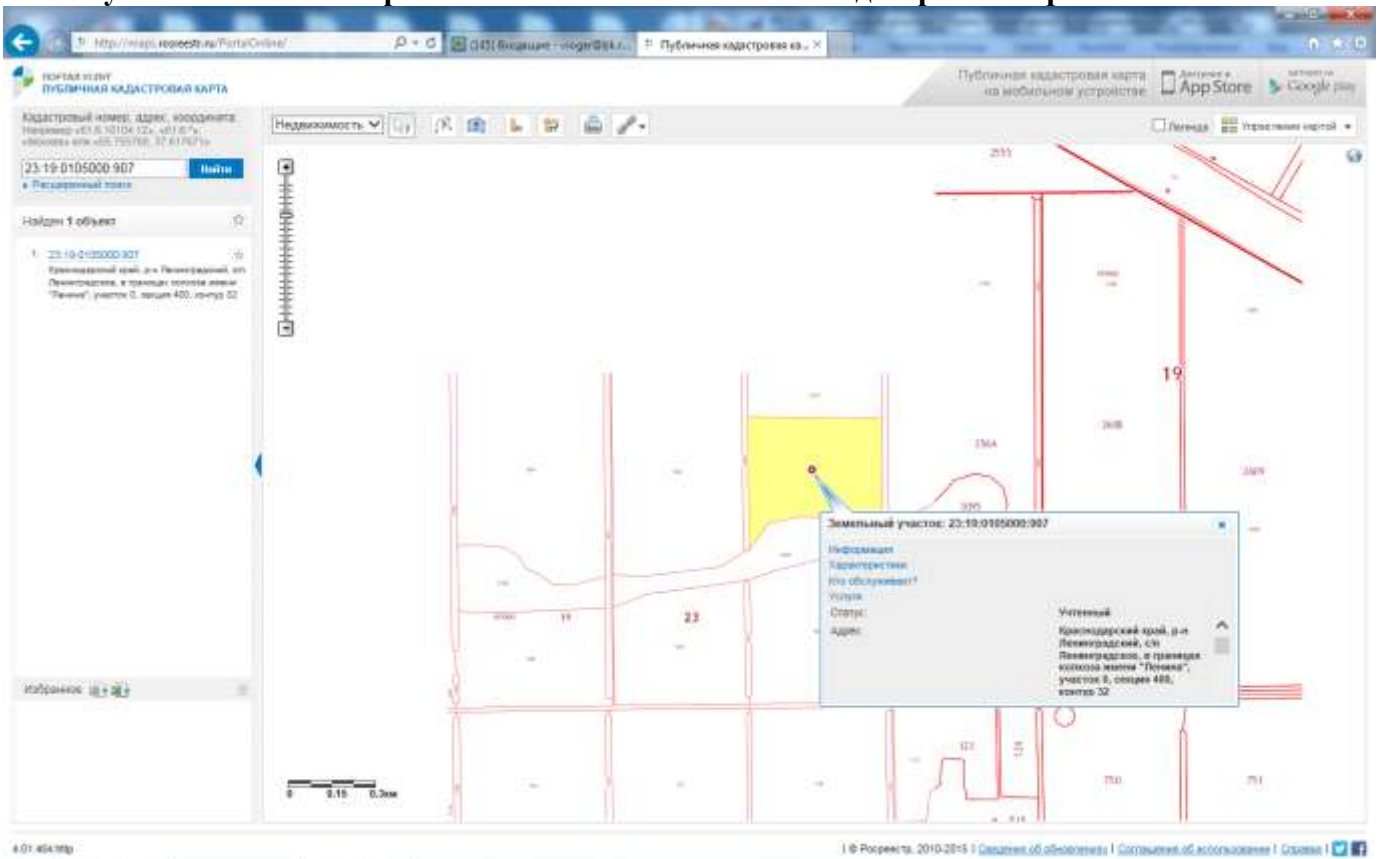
http://maps.rosreestr.ru/PortalOnline/
(145) Входящие - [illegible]
Публичная кадастровая ка...

ПОРТАЛ УСЛУГ
ПУБЛИЧНАЯ КАДАСТРОВАЯ КАРТА

Публичная кадастровая карта на мобильном устройстве
App Store
Google play

Кадастровый номер, адрес, координаты
Например: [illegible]

23:19:0105000:907
Найти
Расширенный поиск

Найден 1 объект

1. 23:19:0105000:907
Краснодарский край, р-н Ленинградский, с/п Ленинградское, в границах колхоза имени "Ленина", участок 0, секция 400, контур 32

Избранное

Недвижимость

Легенда
Управление картой

2533
19
2364
2608
2609
23
19
123
751
750

Земельный участок: 23:19:0105000:907
Информация
Характеристики
Кто обслуживает?
Услуги
Статус: Учтенный
Адрес: Краснодарский край, р-н Ленинградский, с/п Ленинградское, в границах колхоза имени "Ленина", участок 0, секция 400, контур 32

0 0.15 0.3км

4.01.464.http

© Росреестр, 2010-2015 | Сведения об обновлениях | Соглашение об использовании | Справка